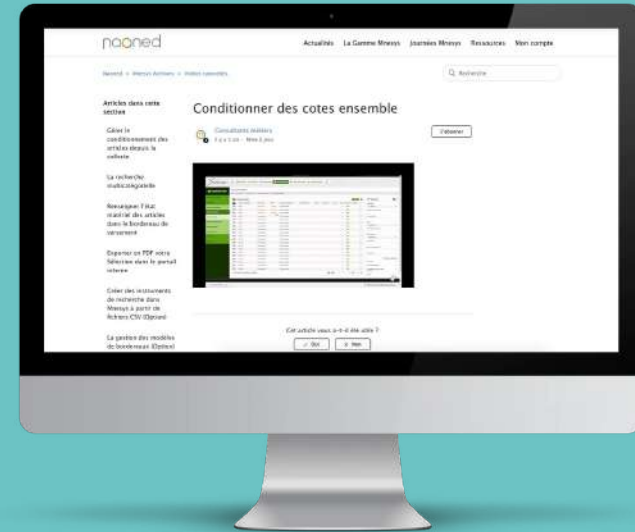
naoned

Actualités La Gamme Mnesys Journées Mnesys Ressources Mon compte

Naoned > Mnesys Archives > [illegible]

Q Recherche

Articles dans cette section

Gérer le conditionnement des articles depuis la cellule

La recherche multicatégorielle

Renseigner l'état matériel des articles dans le bordereau de versement

Exporter en PDF votre Sélection dans le portail interne

Créer des instruments de recherche dans Mnesys à partir de fichiers CSV (Option)

La gestion des modèles de bordereaux (Option)

Conditionner des cotes ensemble

Consultants Métiers
Il y a 1 an · Mise à jour

S'abonner

Cet article vous a-t-il été utile ?

✓ Oui ✕ Non